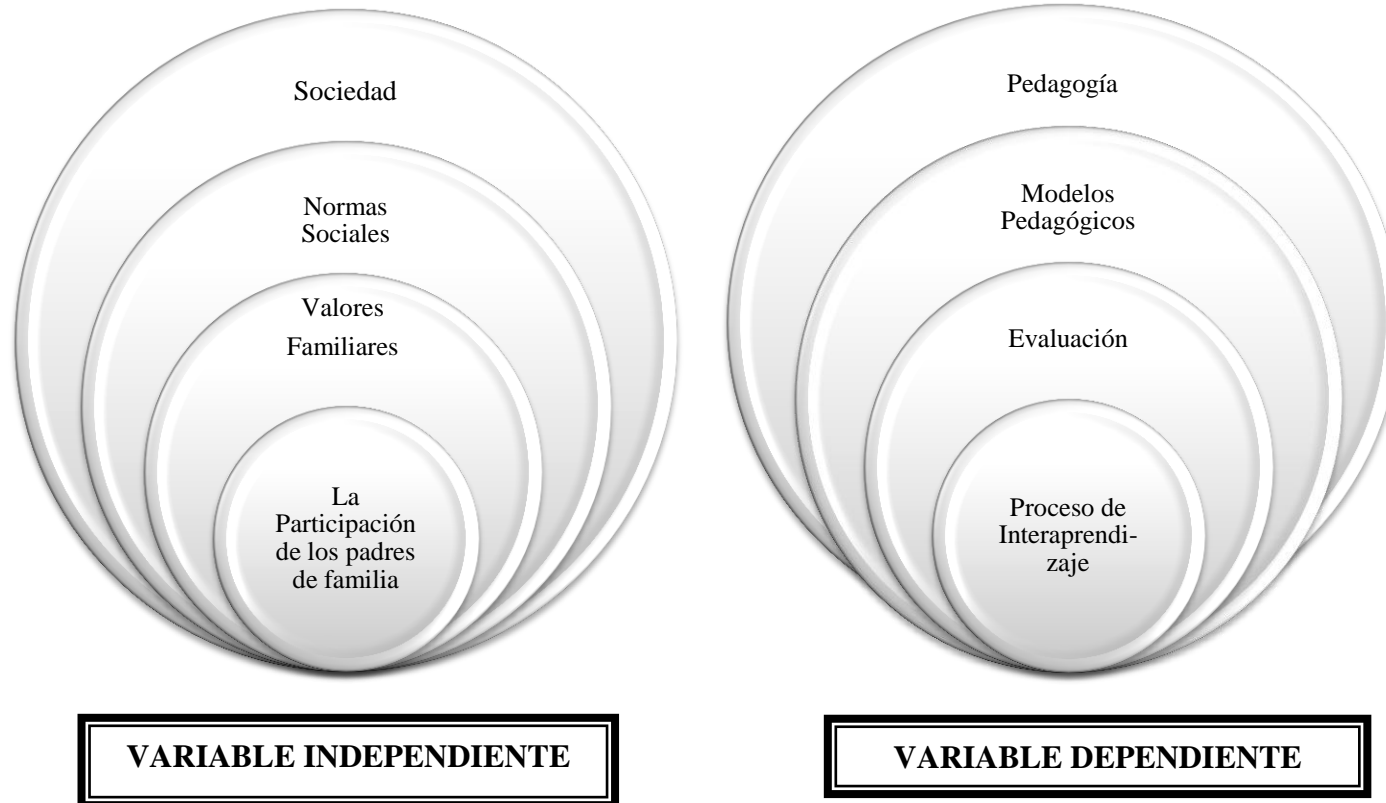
Sociedad

Normas Sociales

Valores Familiares

La Participación de los padres de familia

VARIABLE INDEPENDIENTE

Pedagogía

Modelos Pedagógicos

Evaluación

Proceso de Interaprendizaje

VARIABLE DEPENDIENTE